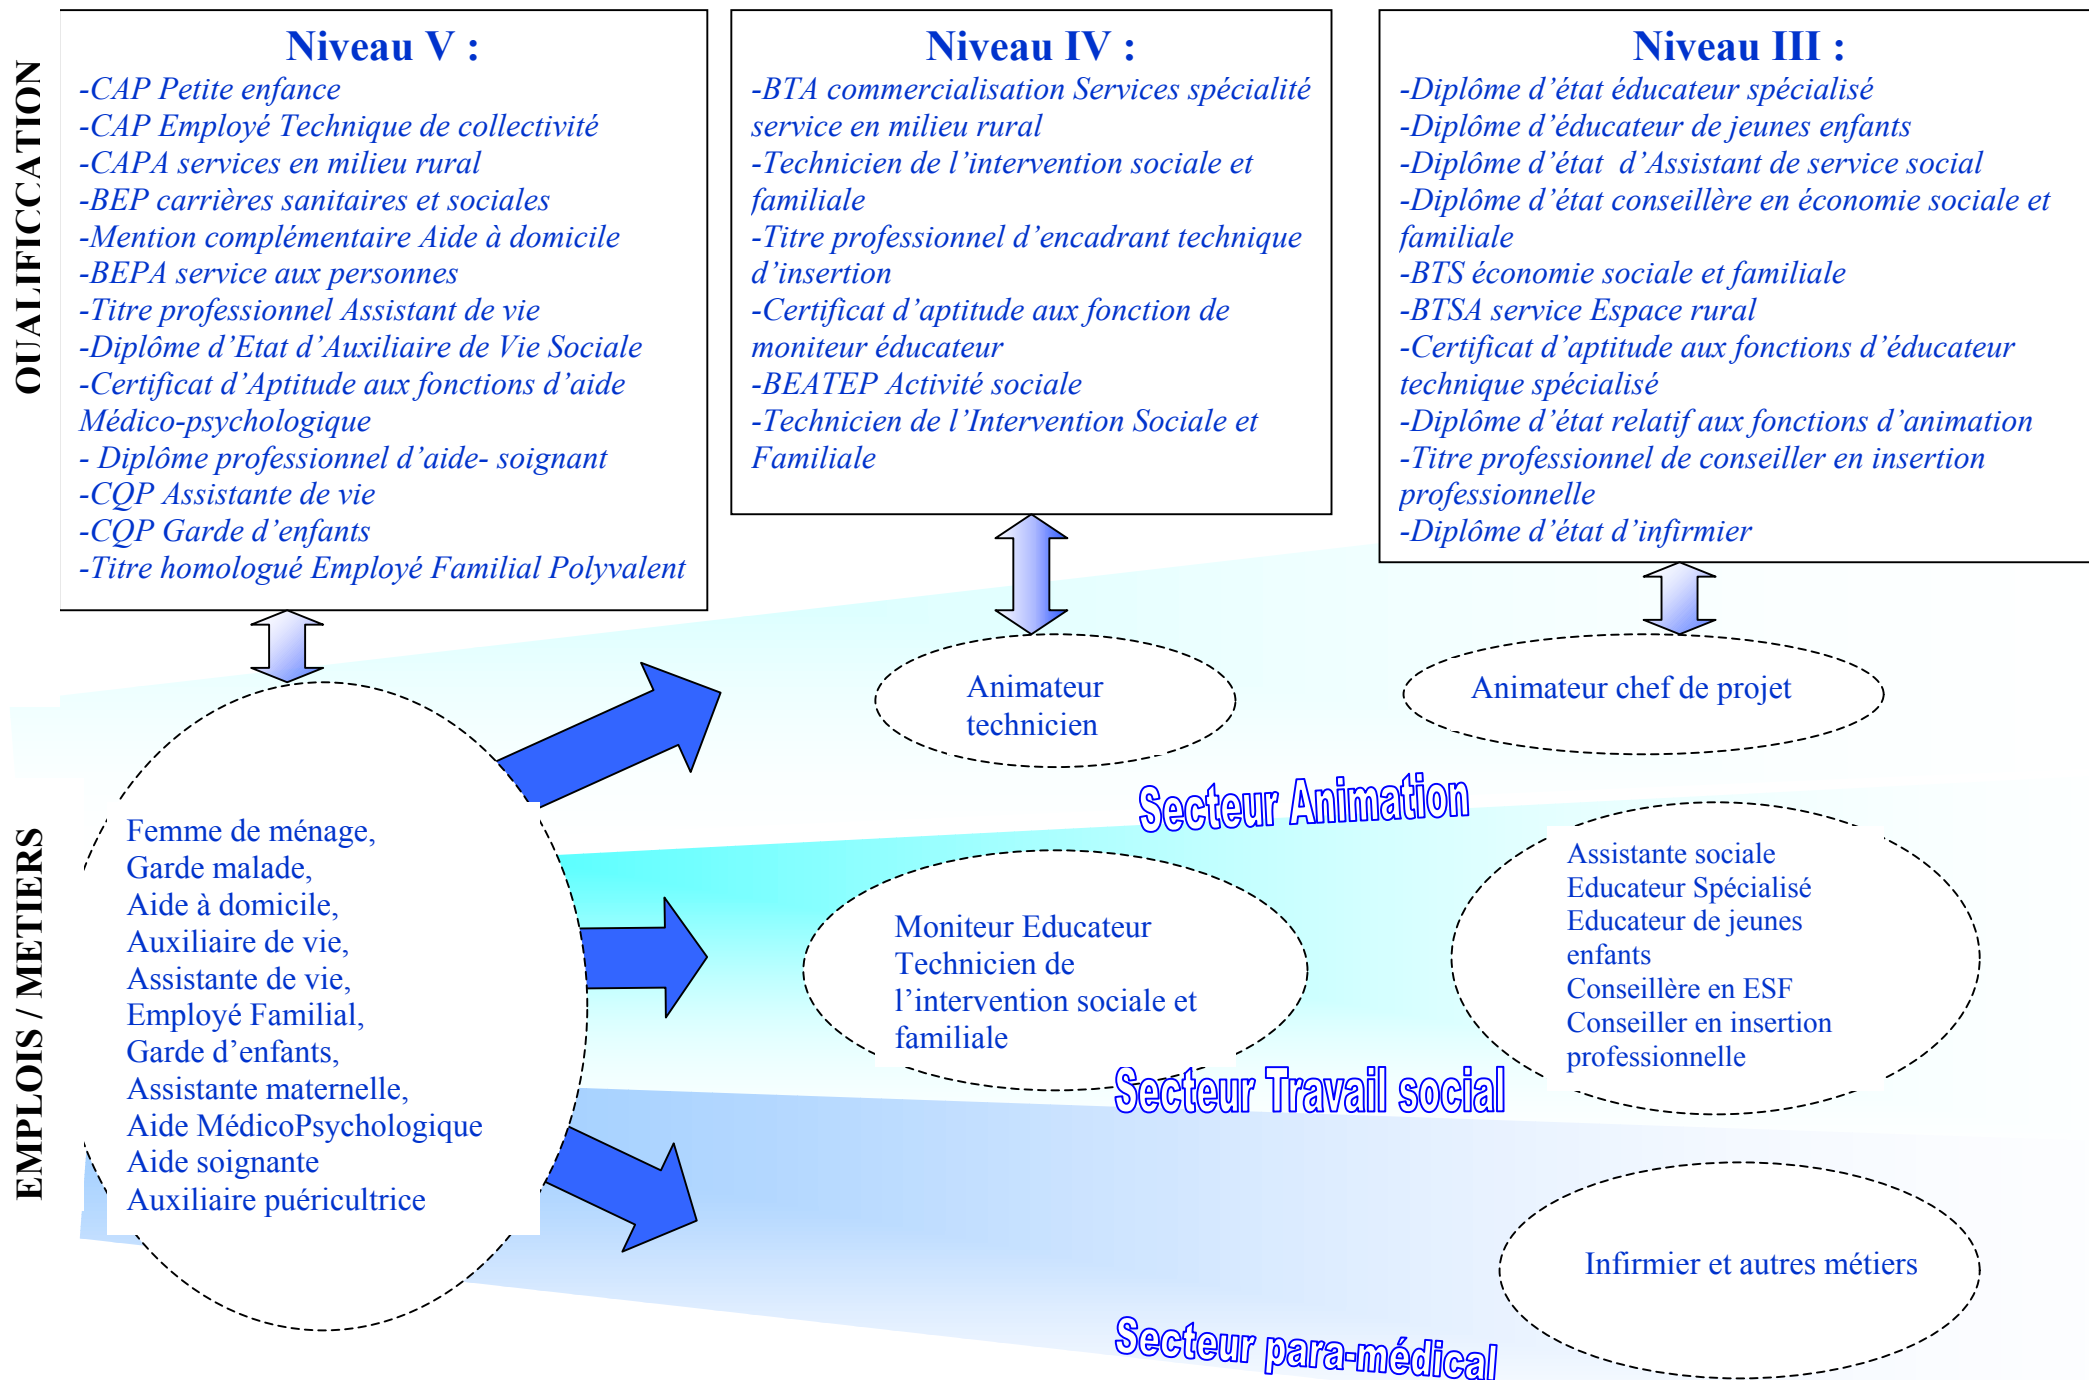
QUALIFICCATION

Niveau V :
-CAP Petite enfance
-CAP Employé Technique de collectivité
-CAPA services en milieu rural
-BEP carrières sanitaires et sociales
-Mention complémentaire Aide à domicile
-BEPA service aux personnes
-Titre professionnel Assistant de vie
-Diplôme d'Etat d'Auxiliaire de Vie Sociale
-Certificat d'Aptitude aux fonctions d'aide Médico-psychologique
- Diplôme professionnel d'aide- soignant
-CQP Assistante de vie
-CQP Garde d'enfants
-Titre homologué Employé Familial Polyvalent

Niveau IV :
-BTA commercialisation Services spécialité service en milieu rural
-Technicien de l'intervention sociale et familiale
-Titre professionnel d'encadrant technique d'insertion
-Certificat d'aptitude aux fonction de moniteur éducateur
-BEATEP Activité sociale
-Technicien de l'Intervention Sociale et Familiale

Niveau III :
-Diplôme d'état éducateur spécialisé
-Diplôme d'éducateur de jeunes enfants
-Diplôme d'état d'Assistant de service social
-Diplôme d'état conseillère en économie sociale et familiale
-BTS économie sociale et familiale
-BTSA service Espace rural
-Certificat d'aptitude aux fonctions d'éducateur technique spécialisé
-Diplôme d'état relatif aux fonctions d'animation
-Titre professionnel de conseiller en insertion professionnelle
-Diplôme d'état d'infirmier

EMPLOIS / METIERS

Femme de ménage,
Garde malade,
Aide à domicile,
Auxiliaire de vie,
Assistante de vie,
Employé Familial,
Garde d'enfants,
Assistante maternelle,
Aide MédicoPsychologique
Aide soignante
Auxiliaire puéricultrice

Animateur technicien

Animateur chef de projet

Secteur Animation

Moniteur Educateur
Technicien de l'intervention sociale et familiale

Assistante sociale
Educateur Spécialisé
Educateur de jeunes enfants
Conseillère en ESF
Conseiller en insertion professionnelle

Secteur Travail social

Infirmier et autres métiers

Secteur para-médical